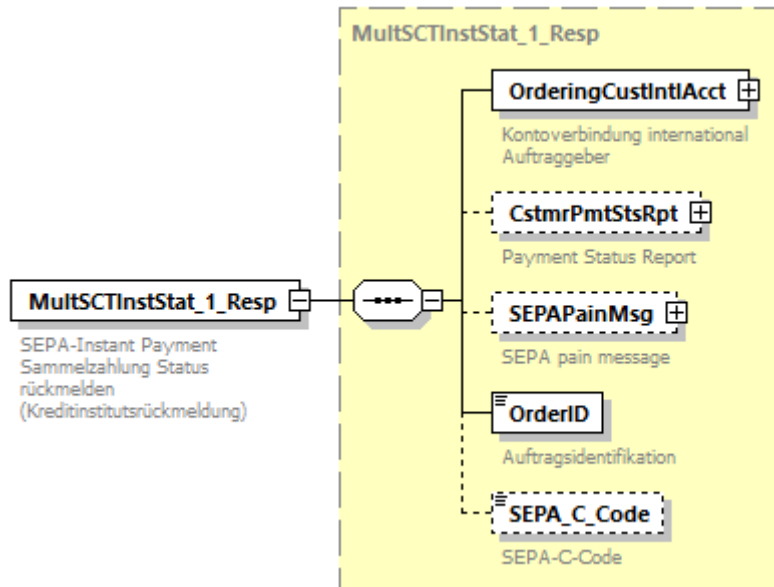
MultSCTInstStat_1_Resp

MultSCTInstStat_1_Resp

SEPA-Instant Payment Sammelzahlung Status rückmelden (Kreditinstitutsrückmeldung)

OrderingCustIntlAcct

Kontoverbindung international Auftraggeber

CstmrPmtStsRpt

Payment Status Report

SEPAPainMsg

SEPA pain message

OrderID

Auftragsidentifikation

SEPA_C_Code

SEPA-C-Code